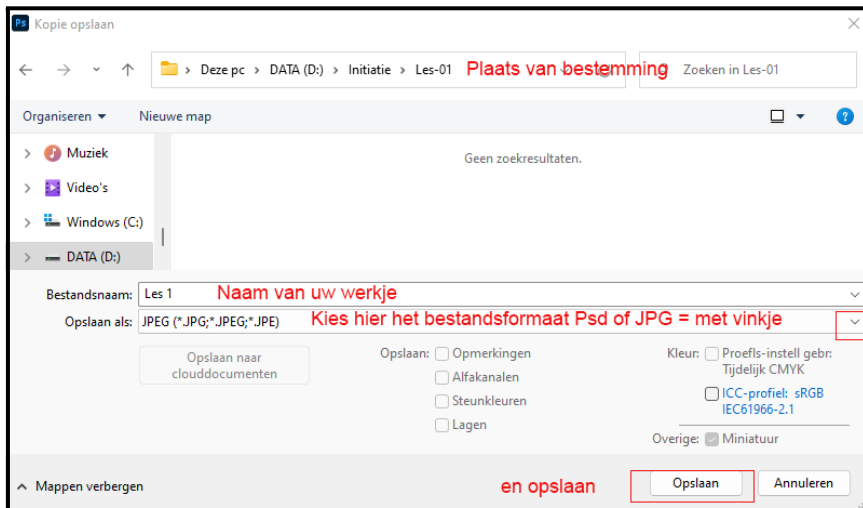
Ps Kopie opslaan

Deze pc > DATA (D:) > Initiatie > Les-01 Plaats van bestemming

Zoeken in Les-01

Organiseren ▾ Nieuwe map

Muziek

Video's

Windows (C:)

DATA (D:)

Geen zoekresultaten.

Bestandsnaam: Les 1 Naam van uw werkje

Opslaan als: JPEG (*.JPG;*.JPEG;*.JPE) Kies hier het bestandsformaat Psd of JPG = met vinkje

Opslaan naar clouddocumenten

Opslaan: Opmerkingen

Alfakanalen

Steunkleuren

Lagen

Kleur: Proefs-instell gebr: Tijdelijk CMYK

ICC-profiel: sRGB IEC61966-2.1

Overige: Miniatuur

Mappen verbergen

en opslaan

Opslaan

Annuleren